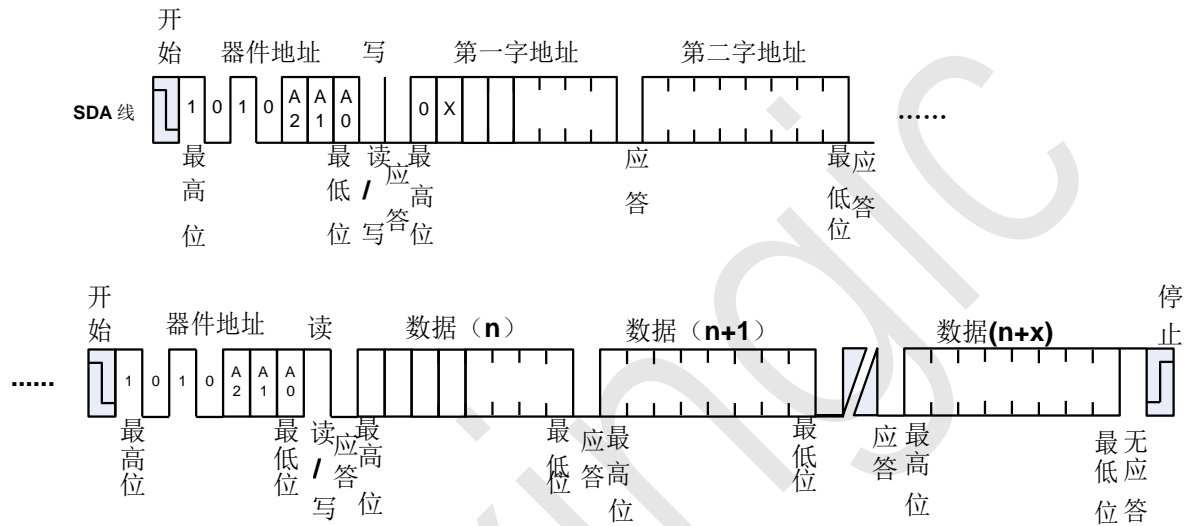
开始 器件地址 写 第一字地址 第二字地址

SDA 线 1 0 1 0 A2 A1 A0 0 X ……

最高位 最低位 读/写 应答 最高位 应答 最低位 应答

开始 器件地址 读 数据（n） 数据（n+1） 数据(n+x) 停止

…… 1 0 1 0 A2 A1 A0

最高位 最低位 读/写 应答 最高位 最低位 应答 最高位 最低位 应答 最高位 最低位 无应答